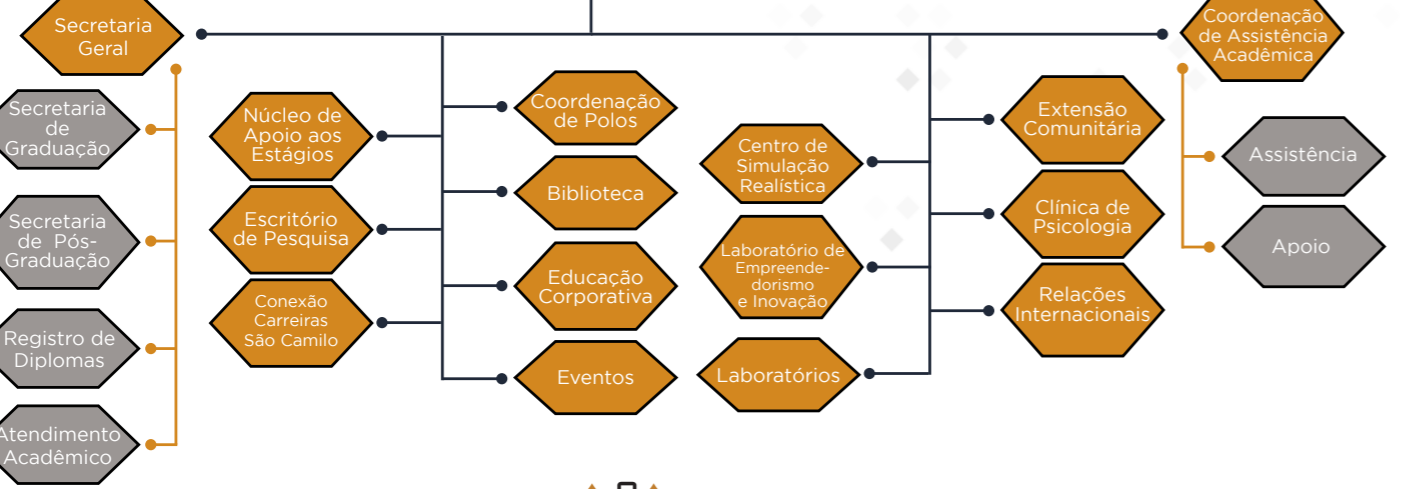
Secretaria Geral

Secretaria de Graduação

Secretaria de Pós-Graduação

Registro de Diplomas

Atendimento Acadêmico

Núcleo de Apoio aos Estágios

Escritório de Pesquisa

Conexão Carreiras São Camilo

Coordenação de Polos

Biblioteca

Educação Corporativa

Eventos

Centro de Simulação Realística

Laboratório de Empreendedorismo e Inovação

Laboratórios

Extensão Comunitária

Clínica de Psicologia

Relações Internacionais

Coordenação de Assistência Acadêmica

Assistência

Apoio